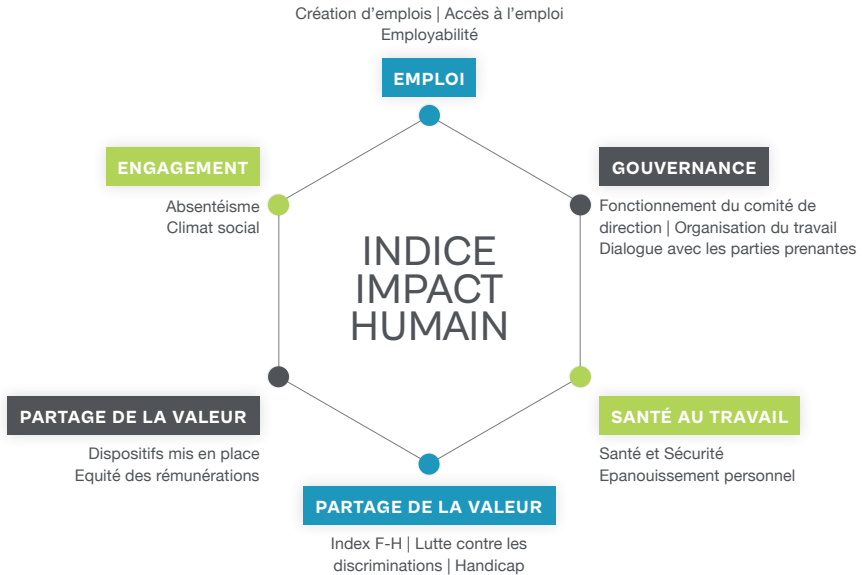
Création d'emplois | Accès à l'emploi
Employabilité

EMPLOI

GOUVERNANCE

Fonctionnement du comité de direction | Organisation du travail
Dialogue avec les parties prenantes

SANTÉ AU TRAVAIL

Santé et Sécurité
Epanouissement personnel

PARTAGE DE LA VALEUR

Index F-H | Lutte contre les discriminations | Handicap

PARTAGE DE LA VALEUR

Dispositifs mis en place
Equité des rémunérations

ENGAGEMENT

Absentéisme
Climat social

INDICE IMPACT HUMAIN